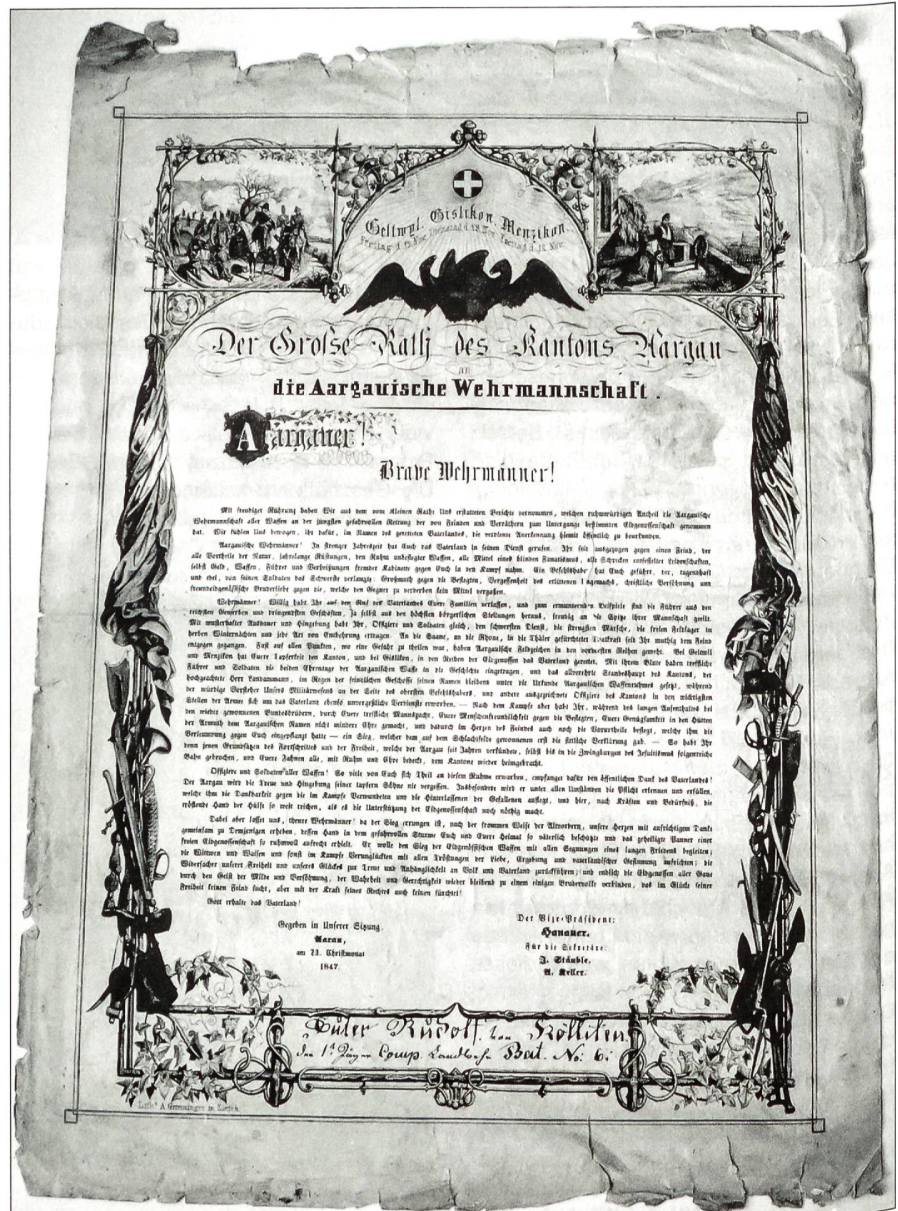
Gellwyl. Gislikon. Menzikon.
Freitag d. 12. Nov. Sonntag d. 21. Nov. Sonntag d. 23. Nov.

Der Grosse Rath des Kantons Aargau
an
die Aargauische Wehrmannschaft.

Aargauer!
Brave Wehrmänner!

Mit freudiger Rührung haben Wir aus dem vom kleinen Rath Uns erstatteten Berichte vernommen, welchen ruhmwürdigen Antheil die Aargauische Wehrmannschaft aller Waffen an der jüngsten gefahrvollen Rettung der von Feinden und Verräthern zum Untergange bestimmten Eidgenossenschaft genommen hat. Wir fühlen Uns bewogen, Ihr dafür, im Namen des geretteten Vaterlandes, die verdiente Anerkennung hiemit öffentlich zu beurkunden.

Aargauische Wehrmänner! In strenger Jahreszeit hat Euch das Vaterland in seinen Dienst gerufen. Ihr seit ausgezogen gegen einen Feind, der alle Vortheile der Natur, jahrelange Rüstungen, den Ruhm unbesiegter Waffen, alle Mittel eines blinden Fanatismus, alle Schrecken entfesselter Leidenschaften, selbst Geld, Waffen, Führer und Verheißungen fremder Kabinete gegen Euch in den Kampf nahm. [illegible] Befehlshaber hat Euch geführt, der, tapferhaft und edel, von seinen Soldaten das Schwerste verlangte: Großmuth gegen die Besiegten, Vergessenheit des erlittenen Ungemachs, christliche Versöhnung und freundeidgenössische Bruderliebe gegen die, welche den Gegner zu verderben kein Mittel verpaßten.

Wehrmänner! Willig habt Ihr auf den Ruf des Vaterlandes Euere Familien verlassen, und zum ermunternden Beispiele sind die Führer aus den reichsten Gewerben und bürgerlichen Geschäften, ja selbst aus den höchsten bürgerlichen Stellungen heraus, freudig an die Spitze ihrer Mannschaft geeilt. Mit musterhafter Ausdauer und Hingebung habt Ihr, Offiziere und Soldaten gleich, den schwersten Dienst, die strengsten Märsche, die freien Feldlager in herben Winternächten und jede Art von Entbehrung ertragen. An die Saane, an die Rhone, in die Thäler gefürchteter Volkskraft seid Ihr muthig dem Feinde entgegen gegangen. Fast auf allen Punkten, wo eine Gefahr zu theilen war, haben Aargauische Heldenzeichen in den vordersten Reihen geweht. Bei Gellwil und Menzikon hat Euere Tapferkeit den Kanton, und bei Gislikon, in den Reihen der Eidgenossen das Vaterland gerettet. Mit ihrem Blute haben treffliche Führer und Soldaten die beiden Ehrentage der Aargauischen Waffe in die Geschichte eingetragen, und das allverehrte Standeshaupt des Kantons, der hochgeachtete Herr Landammann, im Regen der feindlichen Geschosse seinen Namen bleibend unter die Urkunde Aargauischen Waffenruhmes gesetzt, während der würdige Vorsteher Unsers Militärwesens an der Seite des obersten Befehlshabers, und andere ausgezeichnete Offiziere des Kantons in den wichtigsten Stellen der Armee sich um das Vaterland ebenso unvergeßliche Verdienste erworben. — Nach dem Kampfe aber habt Ihr, während des langen Aufenthaltes bei den wieder gewonnenen Bundesbrüdern, durch Euere treffliche Mannszucht, Euere Menschenfreundlichkeit gegen die Besiegten, Euere Genügsamkeit in den Hütten der Armuth dem Aargauischen Namen nicht mindere Ehre gemacht, und dadurch die Herzen des Feindes auch noch die Vorurtheile besiegt, welche ihm die Verleumdung gegen Euch eingepflanzt hatte — ein Sieg, welcher dem auf dem Schlachtfelde gewonnenen erst die sittliche Verklärung gab. — So habt Ihr denn jenen Grundsätzen des Fortschrittes und der Freiheit, welche der Aargau seit Jahren verkündete, selbst bis in die Zwingburgen des Jesuitismus siegreiche Bahn gebrochen, und Euere Fahnen alle, mit Ruhm und Ehre bedeckt, dem Kantone wieder heimgebracht.

Offiziere und Soldaten aller Waffen! So viele von Euch sich Theil an diesem Ruhme erworben, empfanget dafür den öffentlichen Dank des Vaterlandes! Der Aargau wird die Treue und Hingebung seiner tapfern Söhne nie vergessen. Insbesondere wird er unter allen Umständen die Pflicht erkennen und erfüllen, welche ihm die Dankbarkeit gegen die im Kampfe Verwundeten und die Hinterlassenen der Gefallenen auflegt, und hier, nach Kräften und Bedürfniß, die rettende Hand der Hülfe so weit reichen, als es die Unterstützung der Eidgenossenschaft noch nöthig macht.

Dabei aber lasset und, theure Wehrmänner! da der Sieg errungen ist, nach der frommen Weise der Altvordern, unsere Herzen mit aufrichtigem Danke gemeinsam zu Demjenigen erheben, dessen Hand in dem gefahrvollen Sturme Euch und Euere Heimat so väterlich beschützte und das geheiligte Panner einer freien Eidgenossenschaft so ruhmvoll aufrecht erhielt. Er wolle den Sieg der Eidgenössischen Waffen mit allen Segnungen eines langen Friedens begleiten; die Wittwen und Waisen und sonst im Kampfe Verunglückten mit allen Tröstungen der Liebe, Ergebung und vaterländischer Gesinnung aufrichten; die Widersacher unserer Freiheit und unseres Glückes zur Treue und Anhänglichkeit an Volk und Vaterland zurückführen; und endlich die Eidgenossen aller Gaue durch den Geist der Milde und Versöhnung, der Wahrheit und Gerechtigkeit wieder bleibend zu einem einigen Brudervolke verbinden, das im Glücke seiner Freiheit keinen Feind sucht, aber mit der Kraft seines Rechtes auch keinen fürchtet!

Gott erhalte das Vaterland!

Gegeben in Unserer Sitzung.
Aarau,
am 21. Christmonat
1847.

Der Vize-Präsident:
Hanauer.
Für die Sekretäre:
J. Stäuble.
A. Keller.

Füser Rudolf von Kölliken
im 1t Jäger Corps Landwehr Bat. No. 6.

Lith. A. Grimminger in Zürich